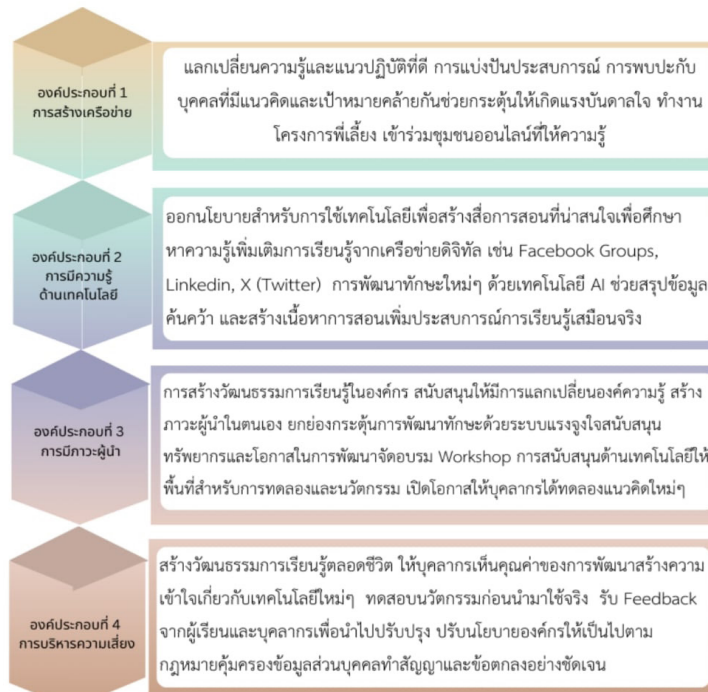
องค์ประกอบที่ 1
การสร้างเครือข่าย

แลกเปลี่ยนความรู้และแนวปฏิบัติที่ดี การแบ่งปันประสบการณ์ การพบปะกับบุคคลที่มีแนวคิดและเป้าหมายคล้ายกันช่วยกระตุ้นให้เกิดแรงบันดาลใจ ทำงานโครงการพี่เลี้ยง เข้าร่วมชุมชนออนไลน์ที่ให้ความรู้

องค์ประกอบที่ 2
การมีความรู้ด้านเทคโนโลยี

ออกนโยบายสำหรับการใช้เทคโนโลยีเพื่อสร้างสื่อการสอนที่น่าสนใจเพื่อศึกษาหาความรู้เพิ่มเติมการเรียนรู้จากเครือข่ายดิจิทัล เช่น Facebook Groups, Linkedin, X (Twitter) การพัฒนาทักษะใหม่ๆ ด้วยเทคโนโลยี AI ช่วยสรุปข้อมูลค้นคว้า และสร้างเนื้อหาการสอนเพิ่มประสบการณ์การเรียนรู้เสมือนจริง

องค์ประกอบที่ 3
การมีภาวะผู้นำ

การสร้างวัฒนธรรมการเรียนรู้ในองค์กร สนับสนุนให้มีการแลกเปลี่ยนองค์ความรู้ สร้างภาวะผู้นำในตนเอง ยกย่องกระตุ้นการพัฒนาทักษะด้วยระบบแรงจูงใจสนับสนุนทรัพยากรและโอกาสในการพัฒนาจัดอบรม Workshop การสนับสนุนด้านเทคโนโลยีให้พื้นที่สำหรับการทดลองและนวัตกรรม เปิดโอกาสให้บุคลากรได้ทดลองแนวคิดใหม่ๆ

องค์ประกอบที่ 4
การบริหารความเสี่ยง

สร้างวัฒนธรรมการเรียนรู้ตลอดชีวิต ให้บุคลากรเห็นคุณค่าของการพัฒนาสร้างความเข้าใจเกี่ยวกับเทคโนโลยีใหม่ๆ ทดสอบนวัตกรรมก่อนนำมาใช้จริง รับ Feedback จากผู้เรียนและบุคลากรเพื่อนำไปปรับปรุง ปรับนโยบายองค์กรให้เป็นไปตามกฎหมายคุ้มครองข้อมูลส่วนบุคคลทำสัญญาและข้อตกลงอย่างชัดเจน